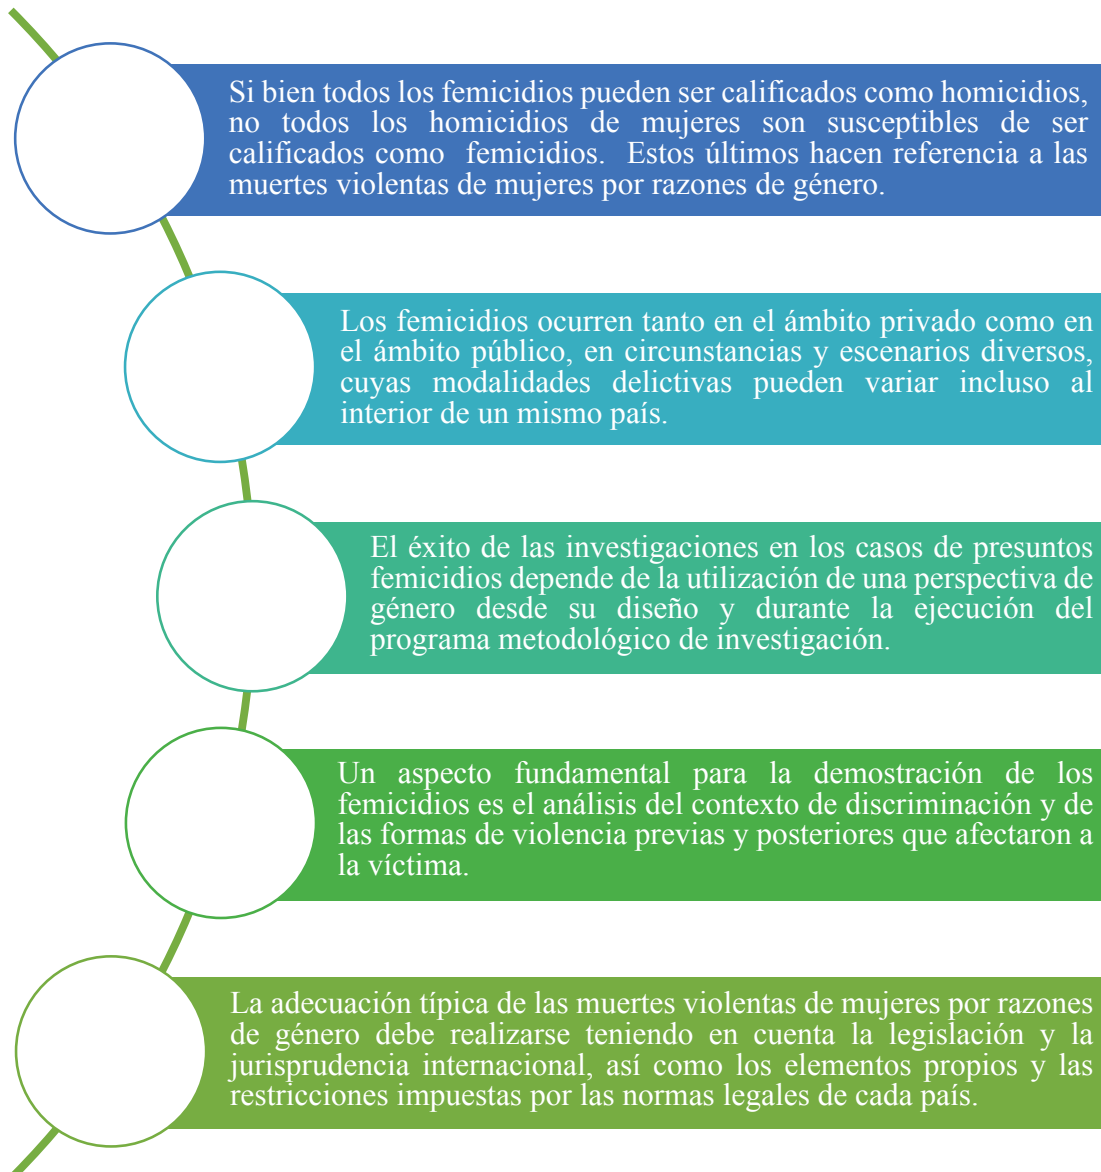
Si bien todos los femicidios pueden ser calificados como homicidios, no todos los homicidios de mujeres son susceptibles de ser calificados como femicidios. Estos últimos hacen referencia a las muertes violentas de mujeres por razones de género.

Los femicidios ocurren tanto en el ámbito privado como en el ámbito público, en circunstancias y escenarios diversos, cuyas modalidades delictivas pueden variar incluso al interior de un mismo país.

El éxito de las investigaciones en los casos de presuntos femicidios depende de la utilización de una perspectiva de género desde su diseño y durante la ejecución del programa metodológico de investigación.

Un aspecto fundamental para la demostración de los femicidios es el análisis del contexto de discriminación y de las formas de violencia previas y posteriores que afectaron a la víctima.

La adecuación típica de las muertes violentas de mujeres por razones de género debe realizarse teniendo en cuenta la legislación y la jurisprudencia internacional, así como los elementos propios y las restricciones impuestas por las normas legales de cada país.